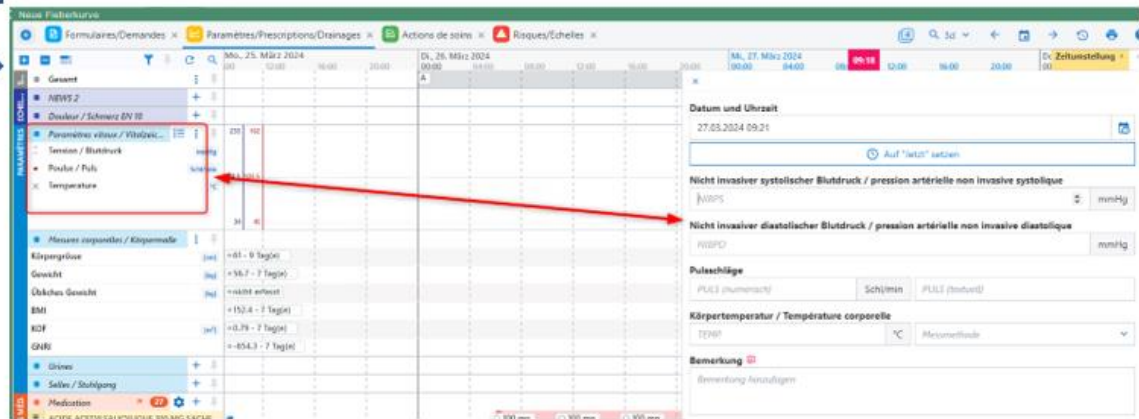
Neue Fieberkurve

Formulaires/Demandes × Paramètres/Prescriptions/Drainages × Actions de soins × Risques/Echelles ×

Mo., 25. März 2024
Di., 26. März 2024
Mi., 27. März 2024
09:18
Zeitumstellung

Gesamt
NEWS 2
Douleur / Schmerz EN 10
Paramètres vitaux / Vitalzeic...
Tension / Blutdruck mmHg
Pouls / Puls Schl/min
Température °C

Mesures corporelles / Körpermaße
Körpergrösse [cm] +61 - 9 Tag(e)
Gewicht [kg] +56.7 - 7 Tag(e)
Übliches Gewicht [kg] +nicht erfasst
BMI +152.4 - 7 Tag(e)
KOF [m²] +0.79 - 7 Tag(e)
GNRI +-654.3 - 7 Tag(e)

Urines
Selles / Stuhlgang
Médication 27

Datum und Uhrzeit
27.03.2024 09:21
Auf "Jetzt" setzen

Nicht invasiver systolischer Blutdruck / pression artérielle non invasive systolique
NIBPS mmHg

Nicht invasiver diastolischer Blutdruck / pression artérielle non invasive diastolique
NIBPD mmHg

Pulsschläge
PULS (numerisch) Schl/min PULS (textuell)

Körpertemperatur / Température corporelle
TEMP °C Messmethode

Bemerkung
Bemerkung hinzufügen